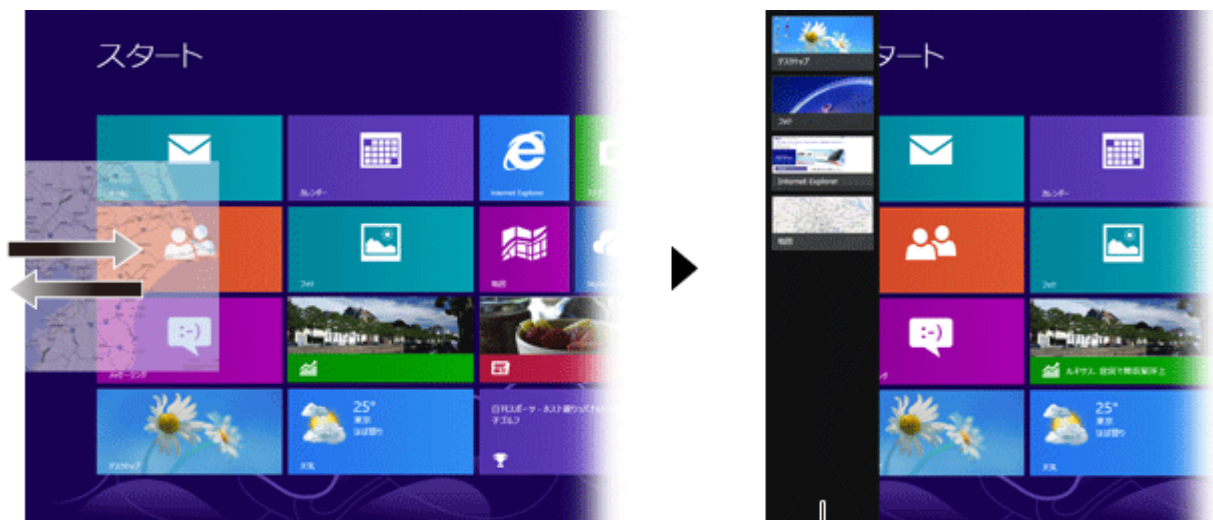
スタート

メール

カレンダー

Internet Explorer

フォト

地図

メッセージング

25°
東京
ほぼ曇り

天気

デスクトップ

日刊スポーツ・ホスト週りってん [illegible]
ゴルフ

デスクトップ

フォト

Internet Explorer

地図

タート

カレンダー

25°
東京
ほぼ曇り

天気

ルネサス、政府で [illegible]